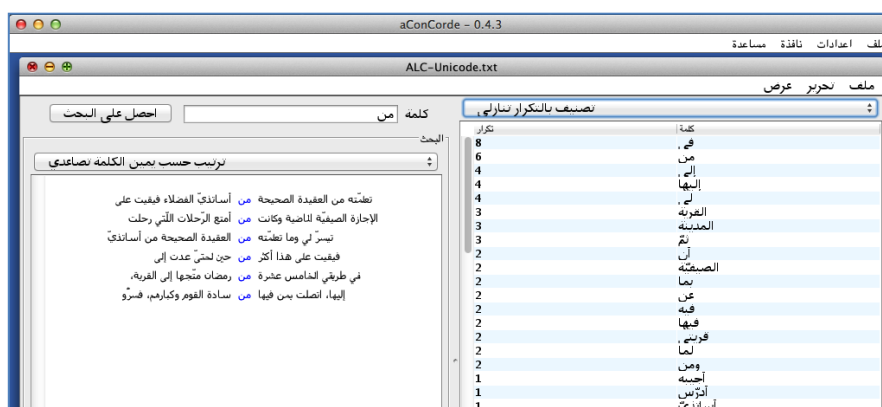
aConCorde - 0.4.3

ملف اعدادات نافذة مساعدة

ALC-Unicode.txt

ملف تحرير عرض

تصنيف بالتكرار تنازلي

كلمة من

احصل على البحث

البحث

ترتيب حسب يمين الكلمة تصاعدي

| تكرار | كلمة |
|---|---|
| 8 | في |
| 6 | من |
| 4 | إلى |
| 4 | إليها |
| 4 | لي |
| 3 | القرية |
| 3 | المدينة |
| 3 | ثمّ |
| 2 | أن |
| 2 | الصيفيّة |
| 2 | بما |
| 2 | عن |
| 2 | فيه |
| 2 | فيها |
| 2 | قريتي |
| 2 | لما |
| 2 | ومن |
| 1 | آخيه |
| 1 | أدرّس |
| 1 | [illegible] |

تعلّمته من العقيدة الصحيحة من أساتذيّ الفضلاء فبقيت على
الإجازة الصيفيّة للماضية وكانت من أمتع الرّحلات الّتي رحلت
تيسّر لي وما تعلّمته من العقيدة الصحيحة من أساتذيّ
فبقيت على هذا أكثر من حين لحتّيّ عدت إلى
في طريقي الخامس عشرة من رمضان متّجها إلى القرية،
إليها، اتصلت بمن فيها من سادة القوم وكبارهم، فسرّو